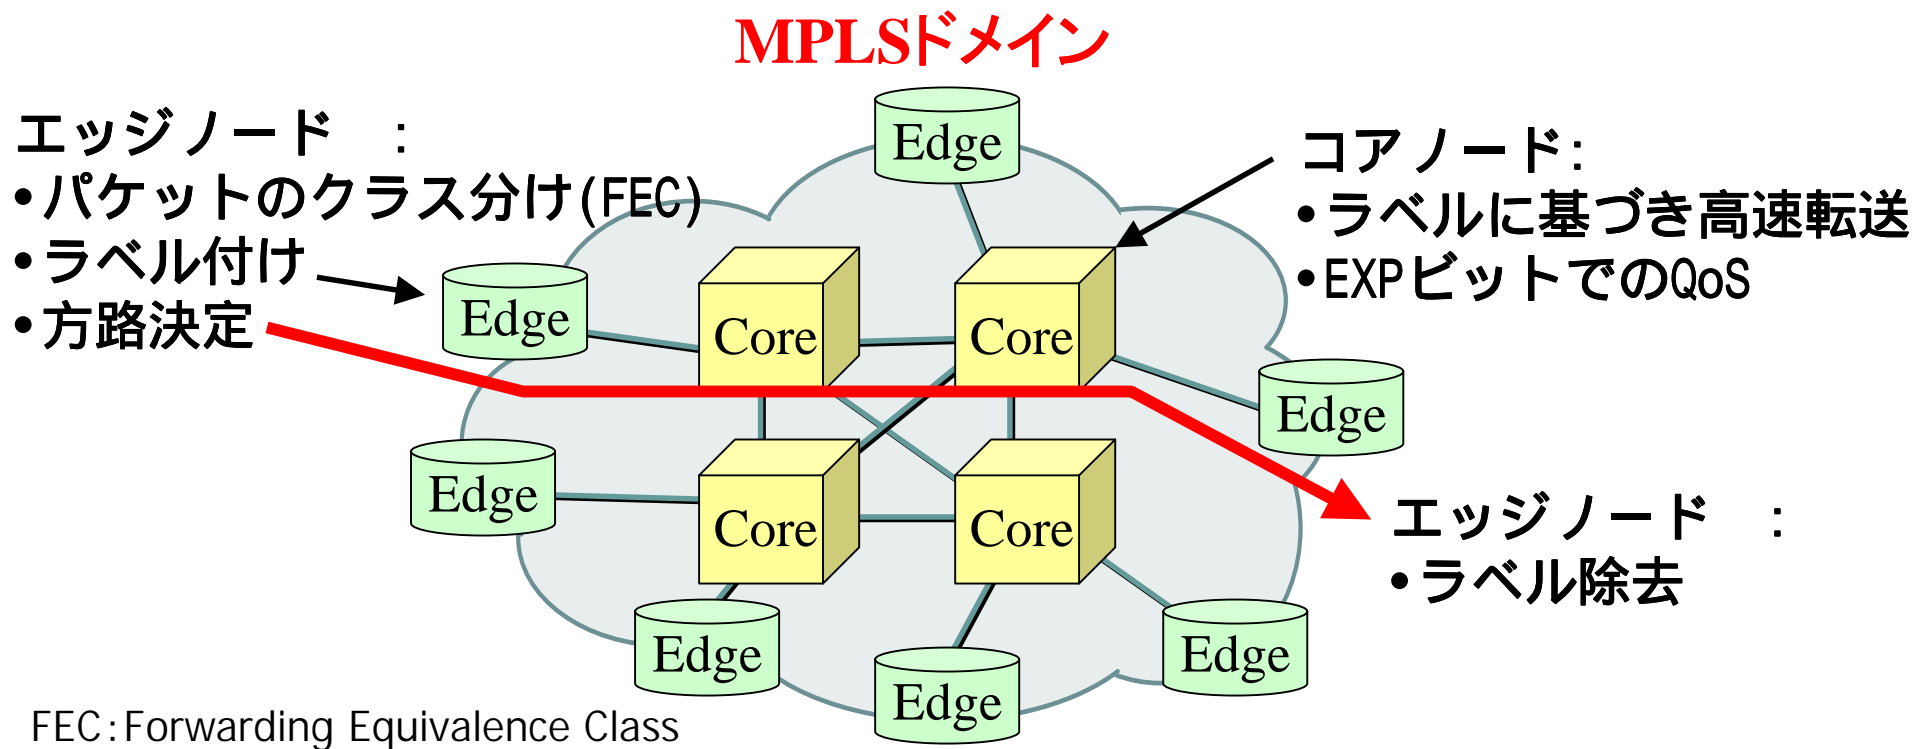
MPLSドメイン

エッジノード　：
•パケットのクラス分け(FEC)
•ラベル付け
•方路決定

コアノード:
•ラベルに基づき高速転送
•EXPビットでのQoS

Edge
Edge
Core
Core
Edge
Edge
Core
Core
Edge
Edge
Edge

エッジノード　：
•ラベル除去

FEC:Forwarding Equivalence Class